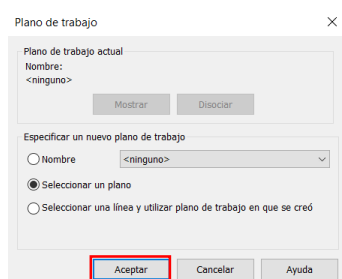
Plano de trabajo

×

Plano de trabajo actual

Nombre:

<ninguno>

Mostrar

Disociar

Especificar un nuevo plano de trabajo

Nombre

<ninguno>

Seleccionar un plano

Seleccionar una línea y utilizar plano de trabajo en que se creó

Aceptar

Cancelar

Ayuda